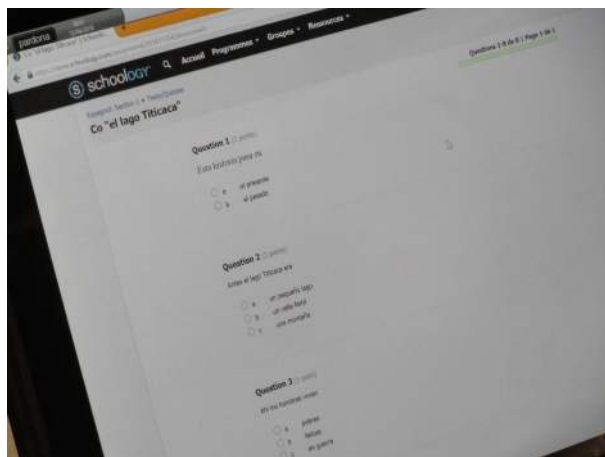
pardona

Co "el lago Titicaca"

schoology Accueil Programmes Groupes Ressources

Questions 1-8 de 8 | Page 1 de 1

Espagnol: Section 1 » Tests/Quizzes

Co "el lago Titicaca"

Question 1 (1 point)

Esta leyenda pasa en

a. el presente
b. el pasado

Question 2 (1 point)

Antes el lago Titicaca era

a. un pequeño lago
b. un valle fértil
c. una montaña

Question 3 (1 point)

Allí los hombres vivían

a. pobres
b. felices
c. en guerra